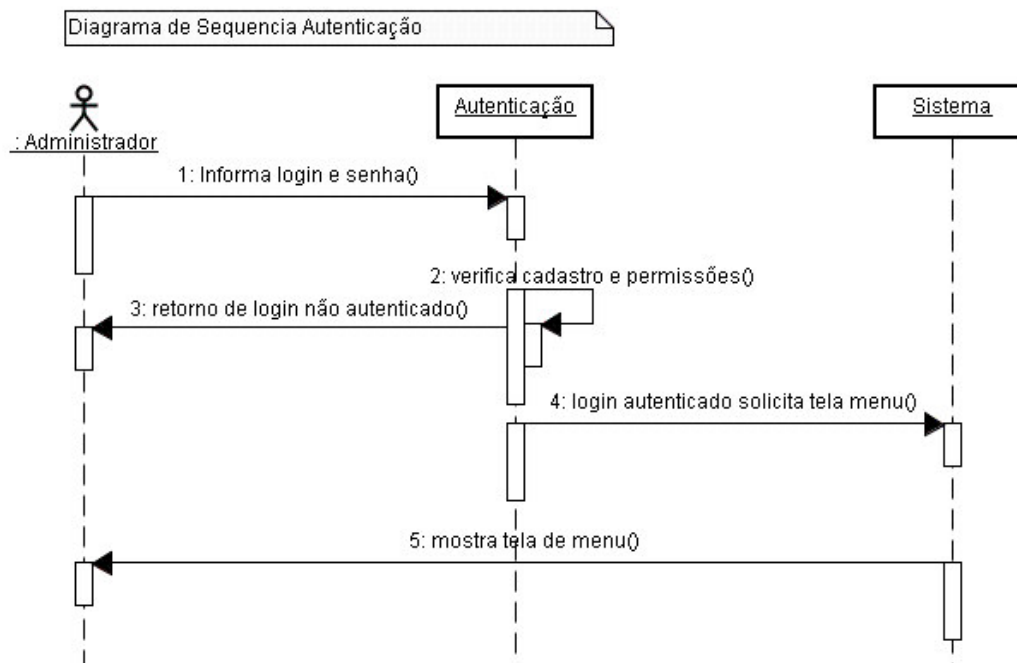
Diagrama de Sequencia Autenticação

: Administrador

Autenticação

Sistema

1: Informa login e senha()

2: verifica cadastro e permissões()

3: retorno de login não autenticado()

4: login autenticado solicita tela menu()

5: mostra tela de menu()